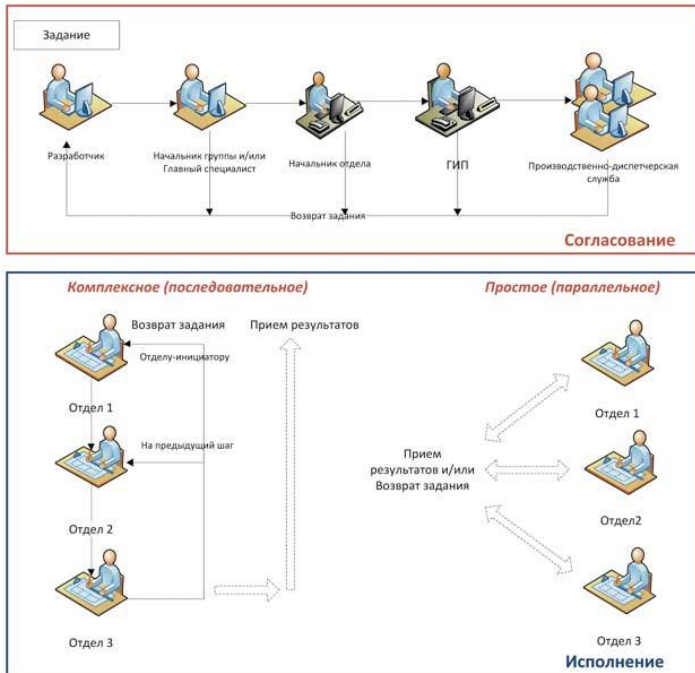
Задание

Разработчик

Начальник группы и/или Главный специалист

Начальник отдела

ГИП

Производственно-диспетчерская служба

Возврат задания

Согласование

Комплексное (последовательное)

Возврат задания

Прием результатов

Отделу-инициатору

Отдел 1

На предыдущий шаг

Отдел 2

Отдел 3

Простое (параллельное)

Отдел 1

Прием результатов и/или Возврат задания

Отдел2

Отдел 3

Исполнение